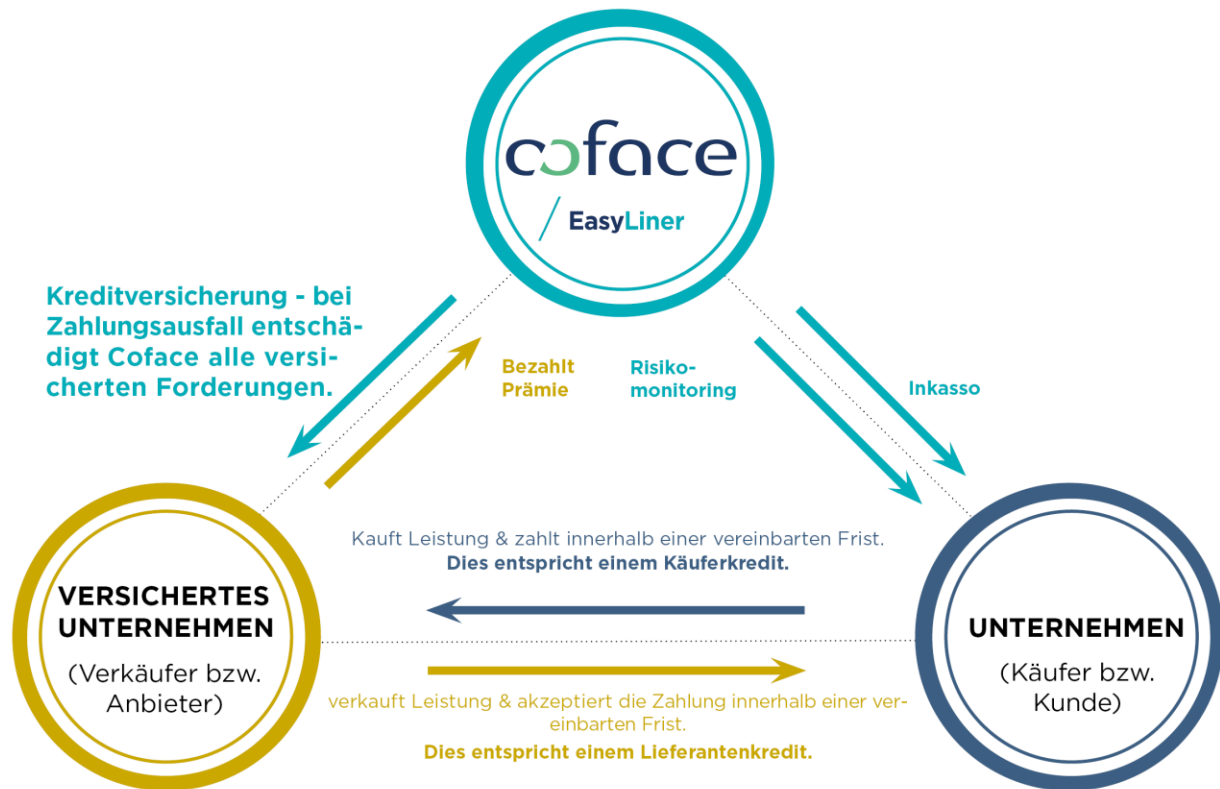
coface

EasyLiner

Kreditversicherung - bei Zahlungsausfall entschädigt Coface alle versicherten Forderungen.

Bezahlt Prämie

Risikomonitoring

Inkasso

Kauft Leistung & zahlt innerhalb einer vereinbarten Frist.
Dies entspricht einem Käuferkredit.

VERSICHERTES UNTERNEHMEN
(Verkäufer bzw. Anbieter)

UNTERNEHMEN
(Käufer bzw. Kunde)

verkauft Leistung & akzeptiert die Zahlung innerhalb einer vereinbarten Frist.
Dies entspricht einem Lieferantenkredit.